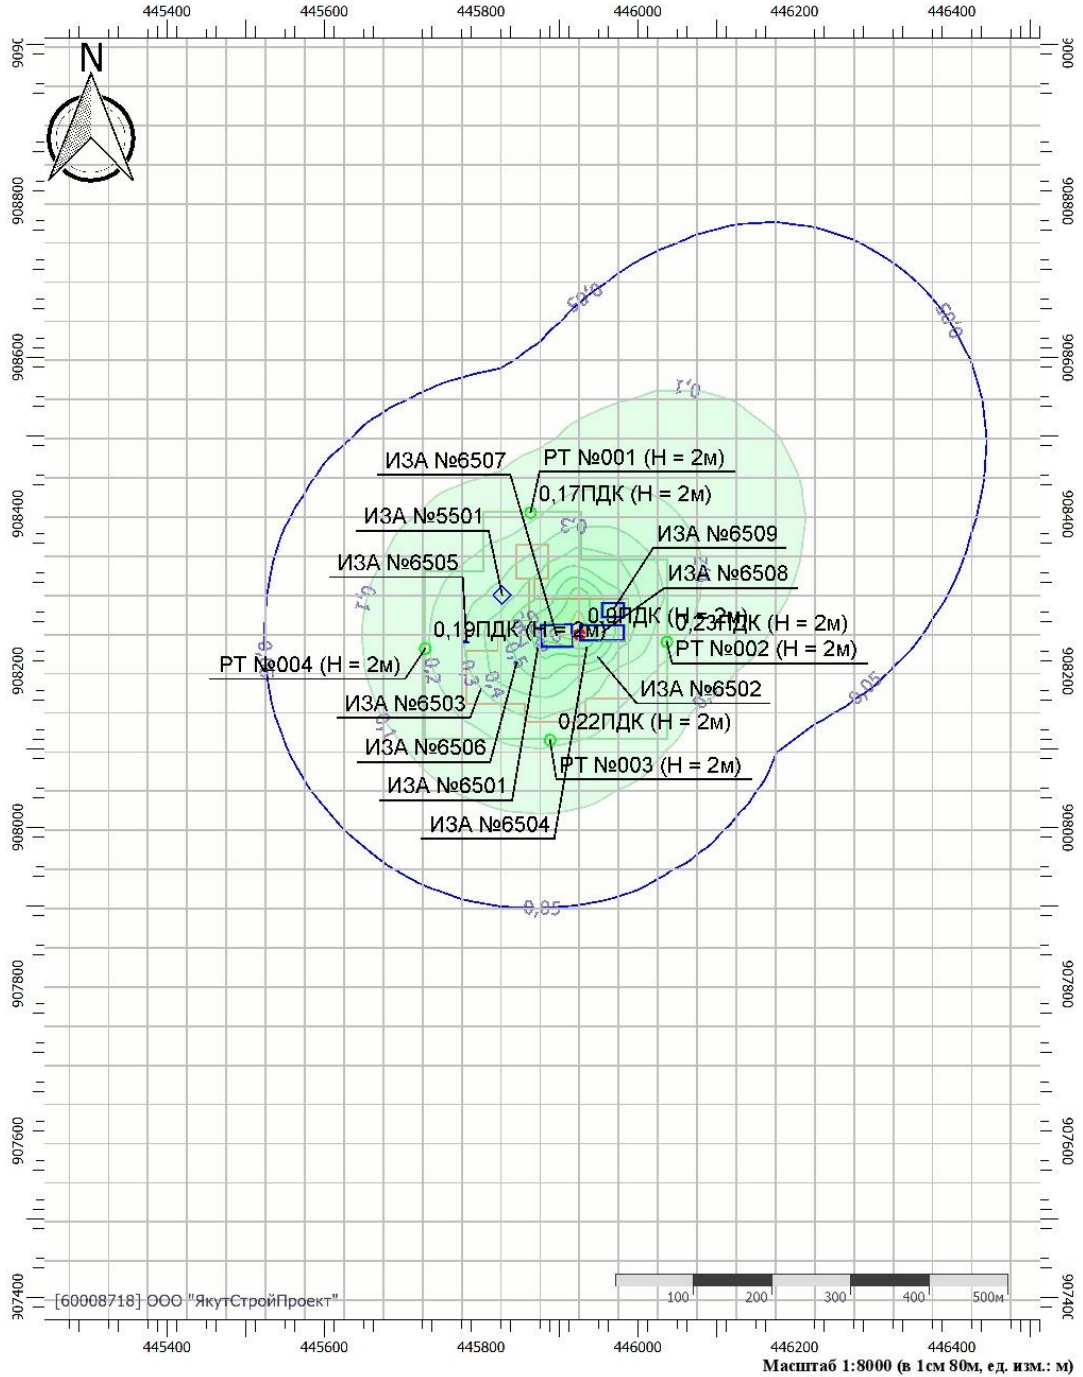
445400 445600 445800 446000 446200 446400

N

909000
908800
908600
908400
908200
908000
907800
907600
907400

0,05
0,05
0,05
0,05
0,1
0,1
0,1
0,2
0,3
0,3
0,4
0,5

ИЗА №6507
РТ №001 (Н = 2м)
0,17ПДК (Н = 2м)
ИЗА №5501
ИЗА №6509
ИЗА №6505
ИЗА №6508
0,19ПДК (Н = 2м)
0,2ПДК (Н = 2м)
0,23ПДК (Н = 2м)
РТ №004 (Н = 2м)
РТ №002 (Н = 2м)
ИЗА №6502
ИЗА №6503
0,22ПДК (Н = 2м)
ИЗА №6506
РТ №003 (Н = 2м)
ИЗА №6501
ИЗА №6504

[60008718] ООО "ЯкутСтройПроект"
100 200 300 400 500м
445400 445600 445800 446000 446200 446400
Масштаб 1:8000 (в 1см 80м, ед. изм.: м)